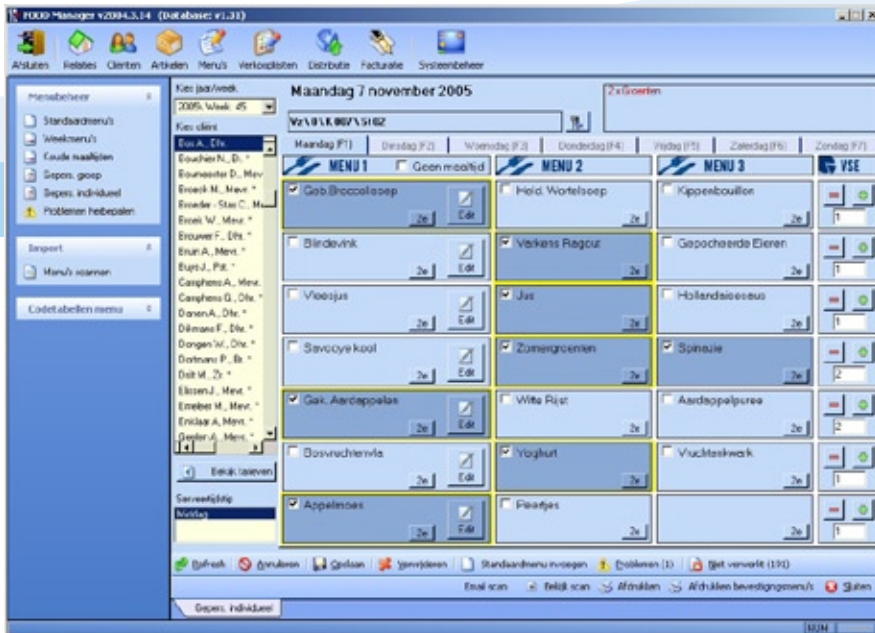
FOOD Manager v2004.3.14 (Database: v1.31)

Afsluiten Relaties Clienten Artikelen Menu's Verkooplijsten Distributie Facturatie Systeembeheer

Menubeheer
Standaardmenu's
Weekmenu's
Foute maaltijden
Gepers. groep
Gepers. individueel
Problemen herbepalen

Import
Menu's scannen

Codetabellen menu

Kies jaar/week
2005, Week 45
Kies client
Bos A., Dhr.
Bouchier N., D. *
Boumeester D., Mev
Broeck M., Mevr. *
Broeder - Stas C., M
Broek W., Mevr. *
Brouwer F., Dhr. *
Bruin A., Mevr. *
Buys J., Pat. *
Camphens A., Mevr.
Camphens G., Dhr. *
Daven A., Dhr. *
Dikmans F., Dhr. *
Dongen W., Dhr. *
Dortmans P., Br. *
Dolt M., Zr. *
Elissen J., Mevr. *
Emeleer M., Mevr. *
Enklaar A., Mevr. *
Gepler A., Mevr. *

Bekijk tabellen
Serveertijdstip
Middag

Maandag 7 november 2005
Wz\0\K007\5102
2 x Groenten

Maandag (F1) Dinsdag (F2) Woensdag (F3) Donderdag (F4) Vrijdag (F5) Zaterdag (F6) Zondag (F7)

MENU 1 Geen maaltijd
MENU 2
MENU 3
VSE

Geb.Broccolisoep 2e Edit
Holl. Wortelsoep 2e
Kippenbouillon 2e
1

Blinde vink 2e Edit
Varkens Ragout 2e
Gepocheerde Eieren 2e
1

Vleesjus 2e Edit
Jus 2e
Hollandaisesaus 2e
1

Savooye kool 2e Edit
Zomergroenten 2e
Spinazie 2e
2

Gek. Aardappelen 2e Edit
Witte Rijst 2e
Aardappelpuree 2e
2

Bosvruchtenvla 2e Edit
Yoghurt 2e
Vruchtenkwark 2e
1

Appelmoes 2e Edit
Peertjes 2e
2e
1

Refresh Annuleren Opslaan Verwijderen Standaardmenu invoegen Problemen (1) Niet verwerkt (191)
Email scan Bekijk scan Afdrukken Afdrukken bevestigingsmenu's Sluiten

Gepers. individueel
NUM